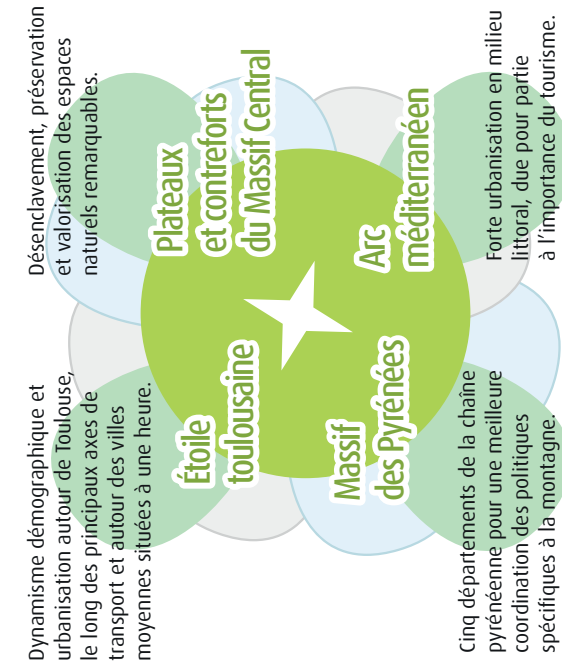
Désenclavement, préservation et valorisation des espaces naturels remarquables.

Plateaux et contreforts du Massif Central

Forte urbanisation en milieu littoral, due pour partie à l'importance du tourisme.

Arc méditerranéen

Dynamisme démographique et urbanisation autour de Toulouse, le long des principaux axes de transport et autour des villes moyennes situées à une heure.

Étoile toulousaine

Massif des Pyrénées

Cinq départements de la chaîne pyrénéenne pour une meilleure coordination des politiques spécifiques à la montagne.